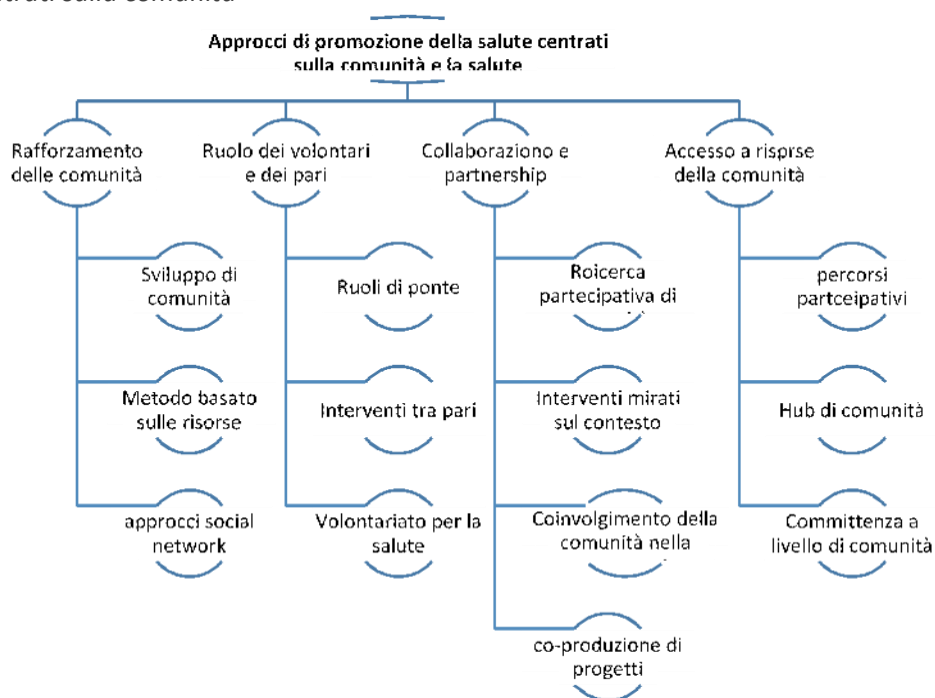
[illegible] sulla comunità

Approcci di promozione della salute centrati sulla comunità e la salute

Rafforzamento delle comunità

Sviluppo di comunità

Metodo basato sulle risorse

approcci social network

Ruolo dei volontari e dei pari

Ruoli di ponte

Interventi tra pari

Volontariato per la salute

Collaborazione e partnership

Roicerca partecipativa di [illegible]

Interventi mirati sul contesto

Coinvolgimento della comunità nella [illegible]

co-produzione di progetti

Accesso a risprse della comunità

percorsi partceipativi

Hub di comunità

Committenza a livello di comunità